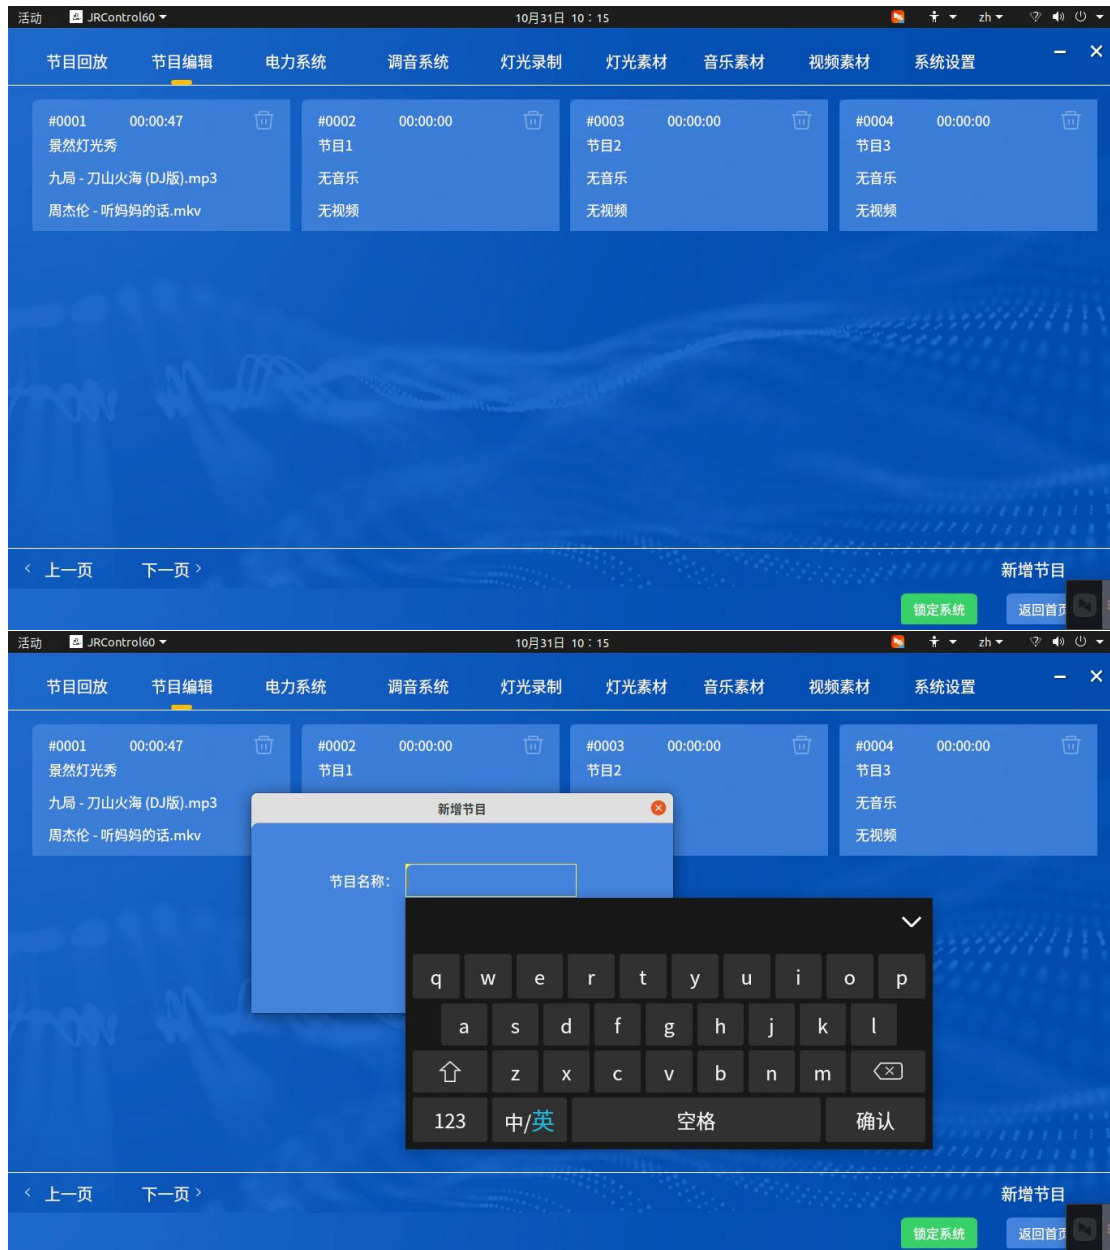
活动 JRControl60 ▾ 10月31日 10：15 zh ▾

节目回放 节目编辑 电力系统 调音系统 灯光录制 灯光素材 音乐素材 视频素材 系统设置

#0001 00:00:47
景然灯光秀
九局 - 刀山火海 (DJ版).mp3
周杰伦 - 听妈妈的话.mkv

#0002 00:00:00
节目1
无音乐
无视频

#0003 00:00:00
节目2
无音乐
无视频

#0004 00:00:00
节目3
无音乐
无视频

‹ 上一页 下一页 › 新增节目

锁定系统 返回首页

活动 JRControl60 ▾ 10月31日 10：15 zh ▾

节目回放 节目编辑 电力系统 调音系统 灯光录制 灯光素材 音乐素材 视频素材 系统设置

#0001 00:00:47
景然灯光秀
九局 - 刀山火海 (DJ版).mp3
周杰伦 - 听妈妈的话.mkv

#0002 00:00:00
节目1

#0003 00:00:00
节目2

#0004 00:00:00
节目3
无音乐
无视频

新增节目

节目名称：

q w e r t y u i o p
a s d f g h j k l
z x c v b n m
123 中/英 空格 确认

‹ 上一页 下一页 › 新增节目

锁定系统 返回首页